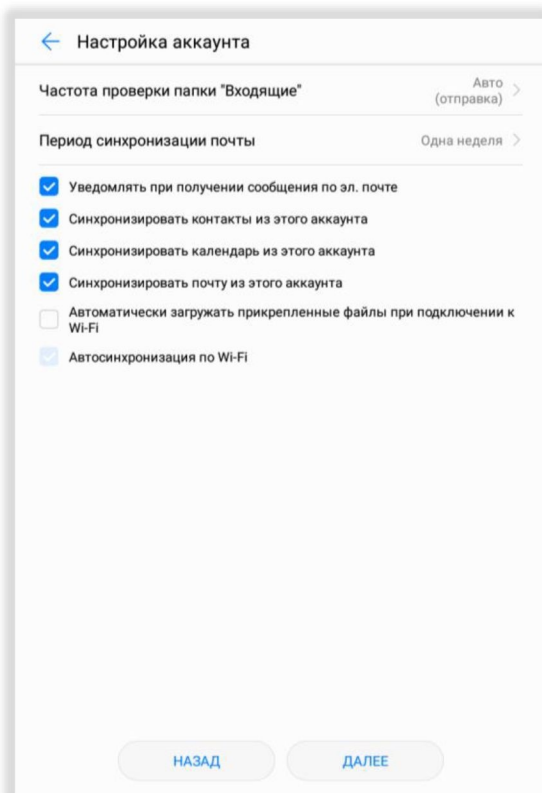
Настройка аккаунта

Частота проверки папки "Входящие" Авто (отправка)

Период синхронизации почты Одна неделя

Уведомлять при получении сообщения по эл. почте

Синхронизировать контакты из этого аккаунта

Синхронизировать календарь из этого аккаунта

Синхронизировать почту из этого аккаунта

Автоматически загружать прикрепленные файлы при подключении к Wi-Fi

Автосинхронизация по Wi-Fi

НАЗАД ДАЛЕЕ